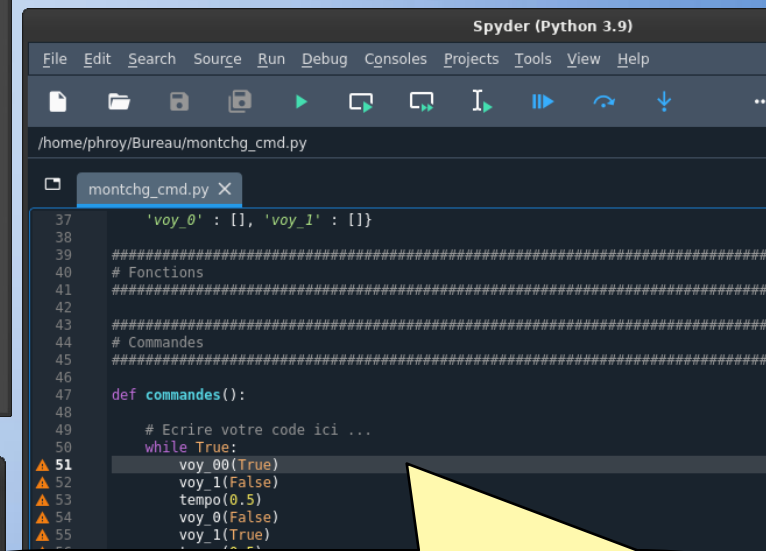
Spyder (Python 3.9)

File Edit Search Source Run Debug Consoles Projects Tools View Help

/home/phroy/Bureau/montchg_cmd.py

montchg_cmd.py ✕

37 'voy_0' : [], 'voy_1' : []}
38
39 ################################################################################
40 # Fonctions
41 ################################################################################
42
43 ################################################################################
44 # Commandes
45 ################################################################################
46
47 def commandes():
48
49 # Ecrire votre code ici ...
50 while True:
51 voy_00(True)
52 voy_1(False)
53 tempo(0.5)
54 voy_0(False)
55 voy_1(True)